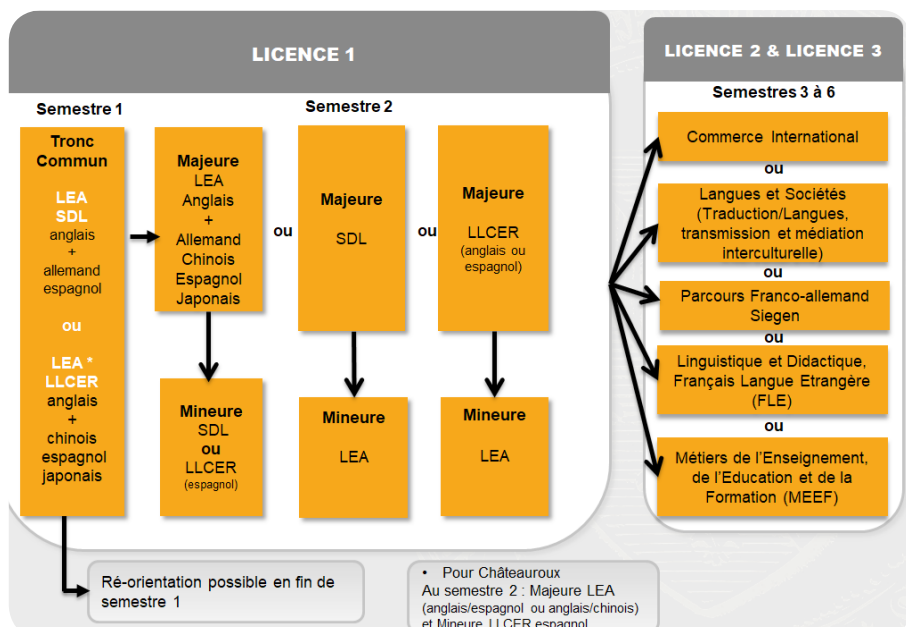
LICENCE 1

Semestre 1

Semestre 2

Tronc Commun

LEA
SDL
anglais
+
allemand
espagnol

ou

LEA *
LLCER
anglais
+
chinois
espagnol
japonais

Majeure
LEA
Anglais
+
Allemand
Chinois
Espagnol
Japonais

ou

Majeure

SDL

ou

Majeure

LLCER
(anglais ou espagnol)

Mineure
SDL
ou
LLCER
(espagnol)

Mineure

LEA

Mineure

LEA

Ré-orientation possible en fin de semestre 1

• Pour Châteauroux
Au semestre 2 : Majeure LEA (anglais/espagnol ou anglais/chinois) et Mineure LLCER espagnol

LICENCE 2 & LICENCE 3

Semestres 3 à 6

Commerce International

ou

Langues et Sociétés (Traduction/Langues, transmission et médiation interculturelle)

ou

Parcours Franco-allemand Siegen

ou

Linguistique et Didactique, Français Langue Etrangère (FLE)

ou

Métiers de l'Enseignement, de l'Education et de la Formation (MEEF)